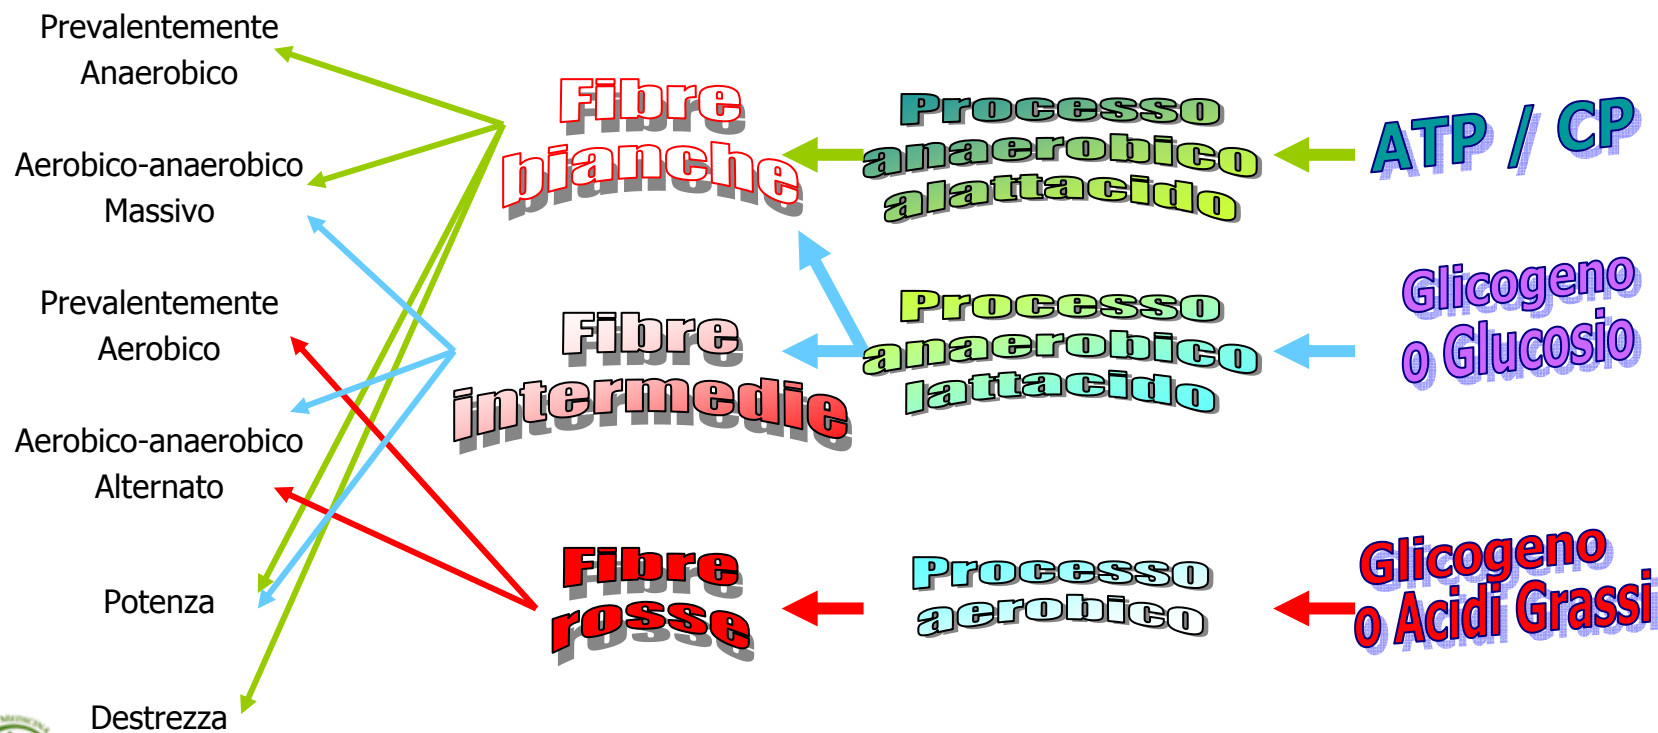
Prevalentemente Anaerobico

Aerobico-anaerobico Massivo

Prevalentemente Aerobico

Aerobico-anaerobico Alternato

Potenza

Destrezza

Fibre bianche

Processo anaerobico alattacido

ATP / CP

Fibre intermedie

Processo anaerobico lattacido

Glicogeno o Glucosio

Fibre rosse

Processo aerobico

Glicogeno o Acidi Grassi